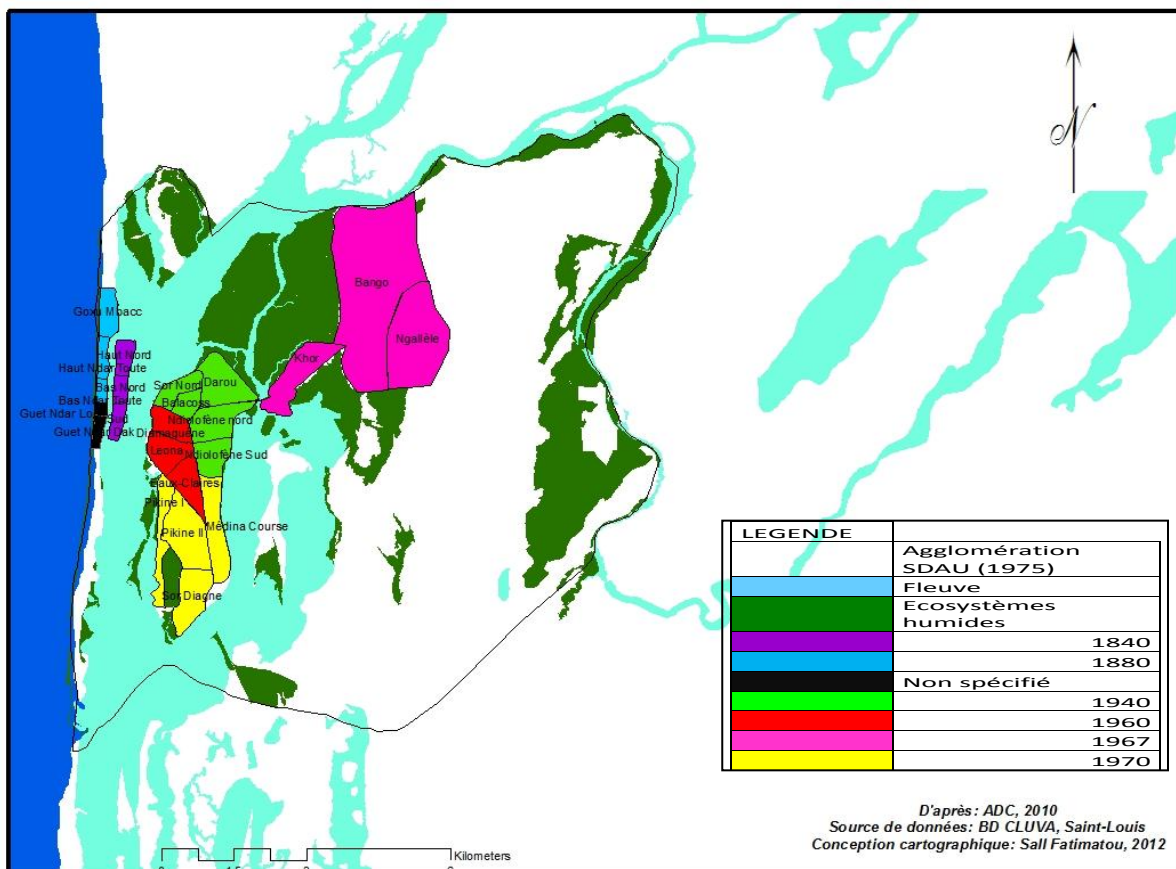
N

Goxu Mbacc
Haut Nord
Haut Ndar Toute
Bas Nord
Bas Ndar Toute
Guet Ndar Lo
Guet Ndar Dak
Sor Nord
Darou
Balacoss
Ndiolofène nord
Diamaguène
Leona
Ndiolofène Sud
Eaux Claires
Pikine I
Pikine II
Médina Course
Sor Diagne
Bango
Ngallèle
Khor

| LEGENDE | |
|---|---|
| | Agglomération SDAU (1975) |
| | Fleuve |
| | Ecosystèmes humides |
| | 1840 |
| | 1880 |
| | Non spécifié |
| | 1940 |
| | 1960 |
| | 1967 |
| | 1970 |

D'après: ADC, 2010
Source de données: BD CLUVA, Saint-Louis
Conception cartographique: Sall Fatimatou, 2012

Kilometers